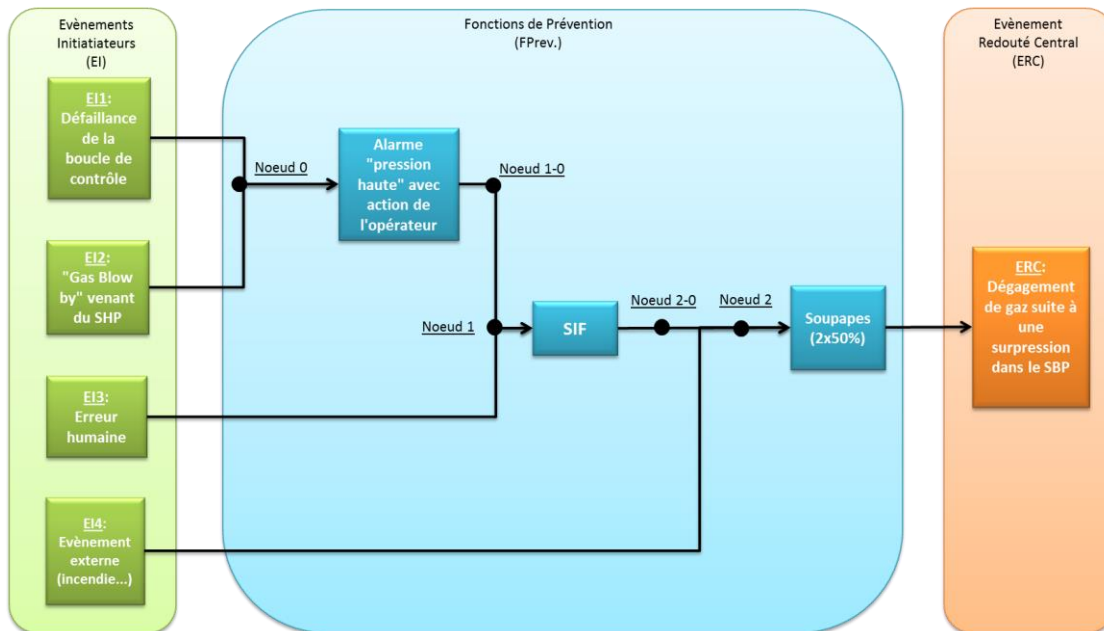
Evènements Initiateurs (EI)

EI1: Défaillance de la boucle de contrôle

EI2: "Gas Blow by" venant du SHP

EI3: Erreur humaine

EI4: Evènement externe (incendie...)

Fonctions de Prévention (FPrev.)

Noeud 0

Alarme "pression haute" avec action de l'opérateur

Noeud 1-0

Noeud 1

SIF

Noeud 2-0

Noeud 2

Soupapes (2x50%)

Evènement Redouté Central (ERC)

ERC: Dégagement de gaz suite à une surpression dans le SBP